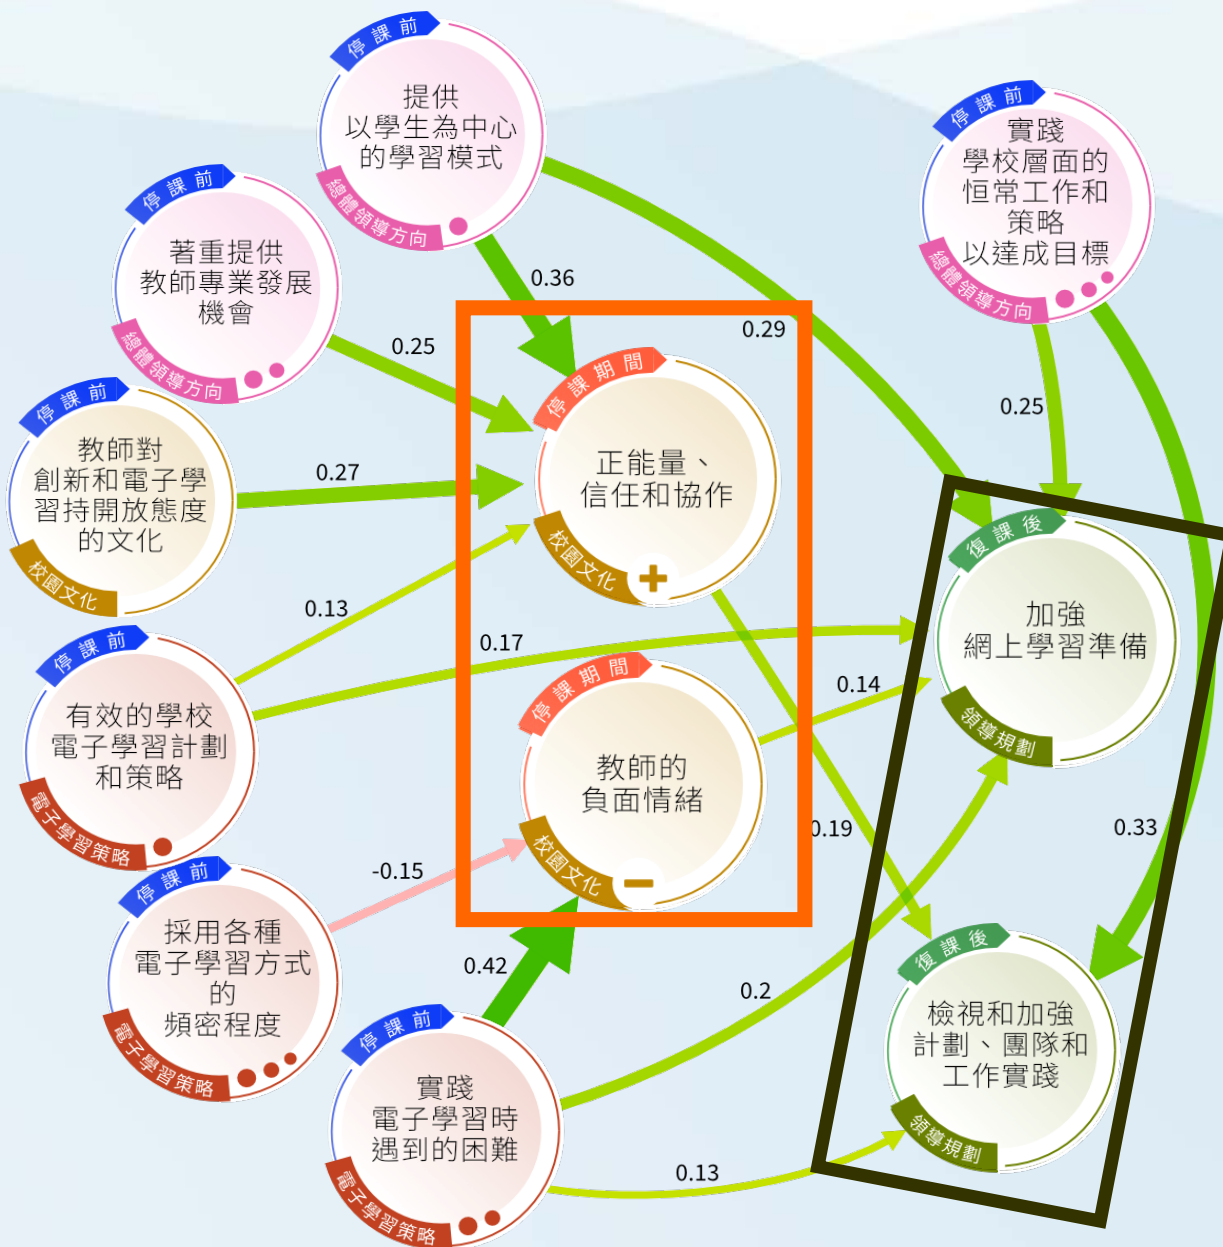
停課前
提供以學生為中心的學習模式
總體領導方向

停課前
著重提供教師專業發展機會
總體領導方向

停課前
實踐學校層面的恒常工作和策略以達成目標
總體領導方向

停課前
教師對創新和電子學習持開放態度的文化
校園文化

停課前
有效的學校電子學習計劃和策略
電子學習策略

停課前
採用各種電子學習方式的頻密程度
電子學習策略

停課前
實踐電子學習時遇到的困難
電子學習策略

停課期間
正能量、信任和協作
校園文化
+

停課期間
教師的負面情緒
校園文化
−

復課後
加強網上學習準備
領導規劃

復課後
檢視和加強計劃、團隊和工作實踐
領導規劃

0.36
0.29
0.25
0.25
0.27
0.13
0.17
0.14
0.19
0.33
-0.15
0.42
0.2
0.13